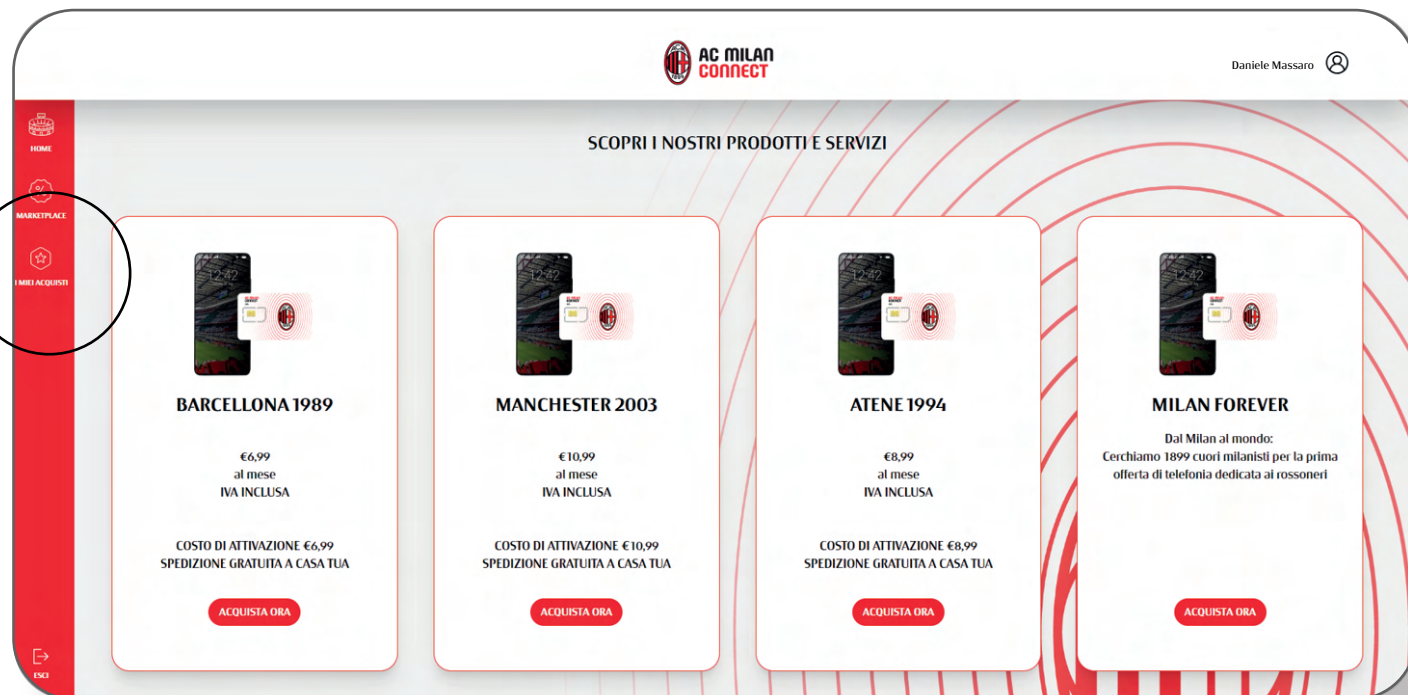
AC MILAN CONNECT

Daniele Massaro

HOME

MARKETPLACE

I MIEI ACQUISTI

ESCI

SCOPRI I NOSTRI PRODOTTI E SERVIZI

12:42

BARCELLONA 1989

€6,99
al mese
IVA INCLUSA

COSTO DI ATTIVAZIONE €6,99
SPEDIZIONE GRATUITA A CASA TUA

ACQUISTA ORA

12:42

MANCHESTER 2003

€10,99
al mese
IVA INCLUSA

COSTO DI ATTIVAZIONE €10,99
SPEDIZIONE GRATUITA A CASA TUA

ACQUISTA ORA

12:42

ATENE 1994

€8,99
al mese
IVA INCLUSA

COSTO DI ATTIVAZIONE €8,99
SPEDIZIONE GRATUITA A CASA TUA

ACQUISTA ORA

12:42

MILAN FOREVER

Dal Milan al mondo:
Cerchiamo 1899 cuori milanisti per la prima offerta di telefonia dedicata ai rossoneri

ACQUISTA ORA